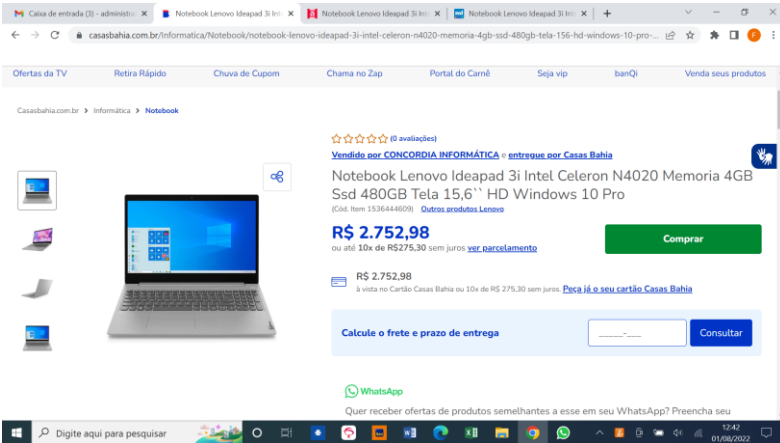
Caixa de entrada (3) - administra ×
Notebook Lenovo Ideapad 3i Int ×
Notebook Lenovo Ideapad 3i Int ×
Notebook Lenovo Ideapad 3i Int ×
+

casasbahia.com.br/Informatica/Notebook/notebook-lenovo-ideapad-3i-intel-celeron-n4020-memoria-4gb-ssd-480gb-tela-156-hd-windows-10-pro-...

Ofertas da TV | Retira Rápido | Chuva de Cupom | Chama no Zap | Portal do Carnê | Seja vip | banQi | Venda seus produtos

Casasbahia.com.br > Informática > Notebook

(0 avaliações)

Vendido por CONCORDIA INFORMÁTICA e entregue por Casas Bahia

Notebook Lenovo Ideapad 3i Intel Celeron N4020 Memoria 4GB Ssd 480GB Tela 15,6`` HD Windows 10 Pro

(Cód. Item 1536444609) Outros produtos Lenovo

R$ 2.752,98

ou até 10x de R$275,30 sem juros ver parcelamento

Comprar

R$ 2.752,98

à vista no Cartão Casas Bahia ou 10x de R$ 275,30 sem juros. Peça já o seu cartão Casas Bahia

Calcule o frete e prazo de entrega

_____-___

Consultar

WhatsApp

Quer receber ofertas de produtos semelhantes a esse em seu WhatsApp? Preencha seu

Digite aqui para pesquisar

12:42
01/08/2022